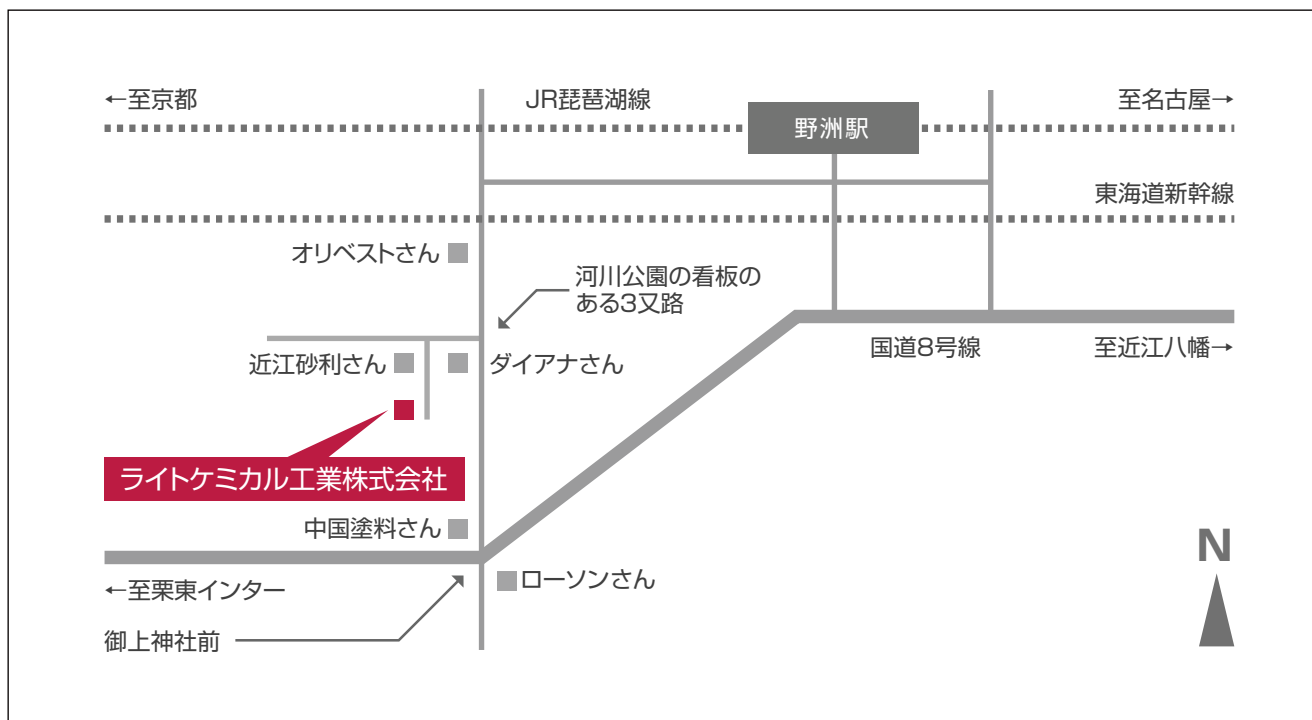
←至京都

JR琵琶湖線

野洲駅

至名古屋→

東海道新幹線

オリベストさん

河川公園の看板のある3又路

近江砂利さん

ダイアナさん

国道8号線

至近江八幡→

ライトケミカル工業株式会社

中国塗料さん

N

←至栗東インター

ローソンさん

御上神社前